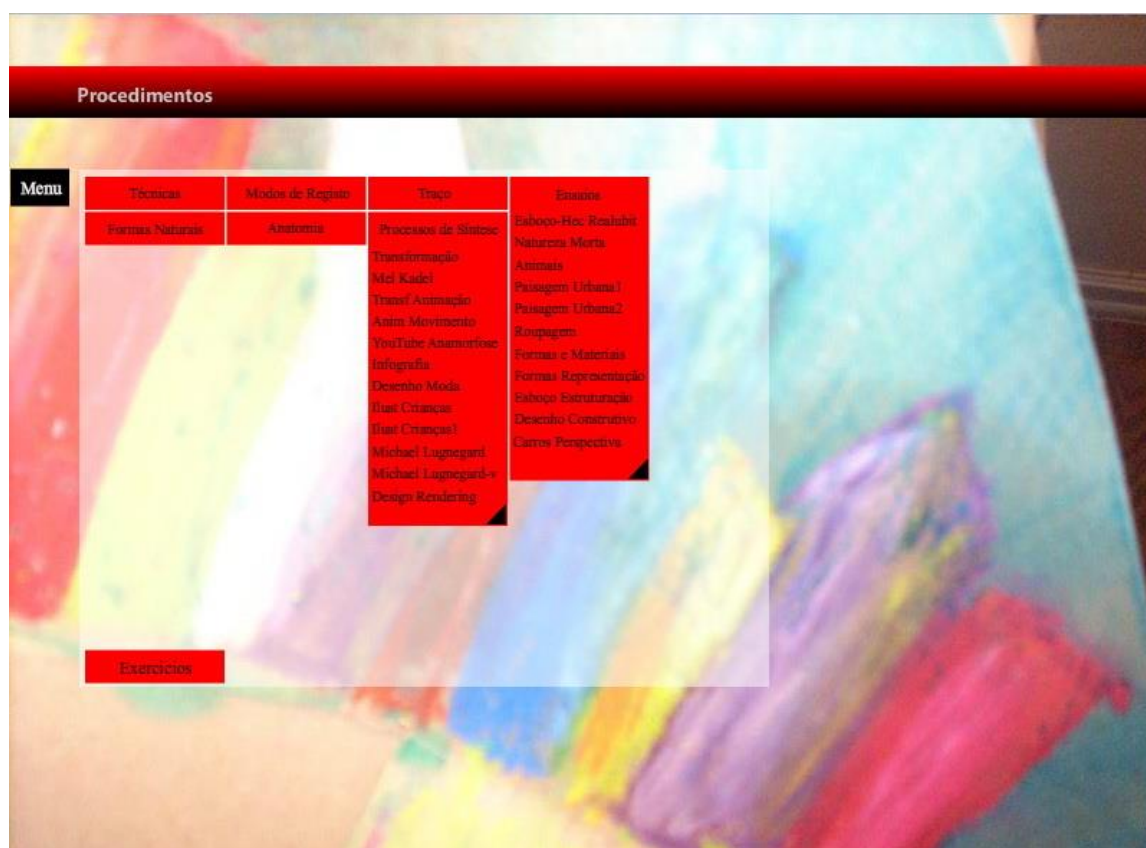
Procedimentos

Menu

Técnicas
Modos de Registo
Traço
Ensaios
Formas Naturais
Anatomia
Processos de Síntese

Transformação
Mel Kadel
Transf Animação
Anim Movimento
YouTube Anamorfose
Infografia
Desenho Moda
Ilust Crianças
Ilust Crianças1
Michael Lugnegard
Michael Lugnegard-v
Design Rendering

Esboço-Hoc Realubit
Natureza Morta
Animais
Paisagem Urbana1
Paisagem Urbana2
Roupagem
Formas e Materiais
Formas Representação
Esboço Estruturação
Desenho Construtivo
Carros Perspectiva

Exercícios